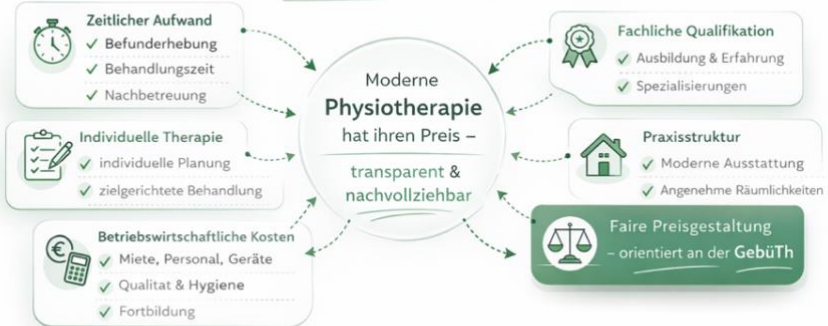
Zeitlicher Aufwand
✓ Befunderhebung
✓ Behandlungszeit
✓ Nachbetreuung

Individuelle Therapie
✓ individuelle Planung
✓ zielgerichtete Behandlung

Betriebswirtschaftliche Kosten
✓ Miete, Personal, Geräte
✓ Qualitat & Hygiene
✓ Fortbildung

Moderne
Physiotherapie
hat ihren Preis –
transparent &
nachvollziehbar

Fachliche Qualifikation
✓ Ausbildung & Erfahrung
✓ Spezialisierungen

Praxisstruktur
✓ Moderne Ausstattung
✓ Angenehme Räumlichkeiten

Faire Preisgestaltung
– orientiert an der GebüTh